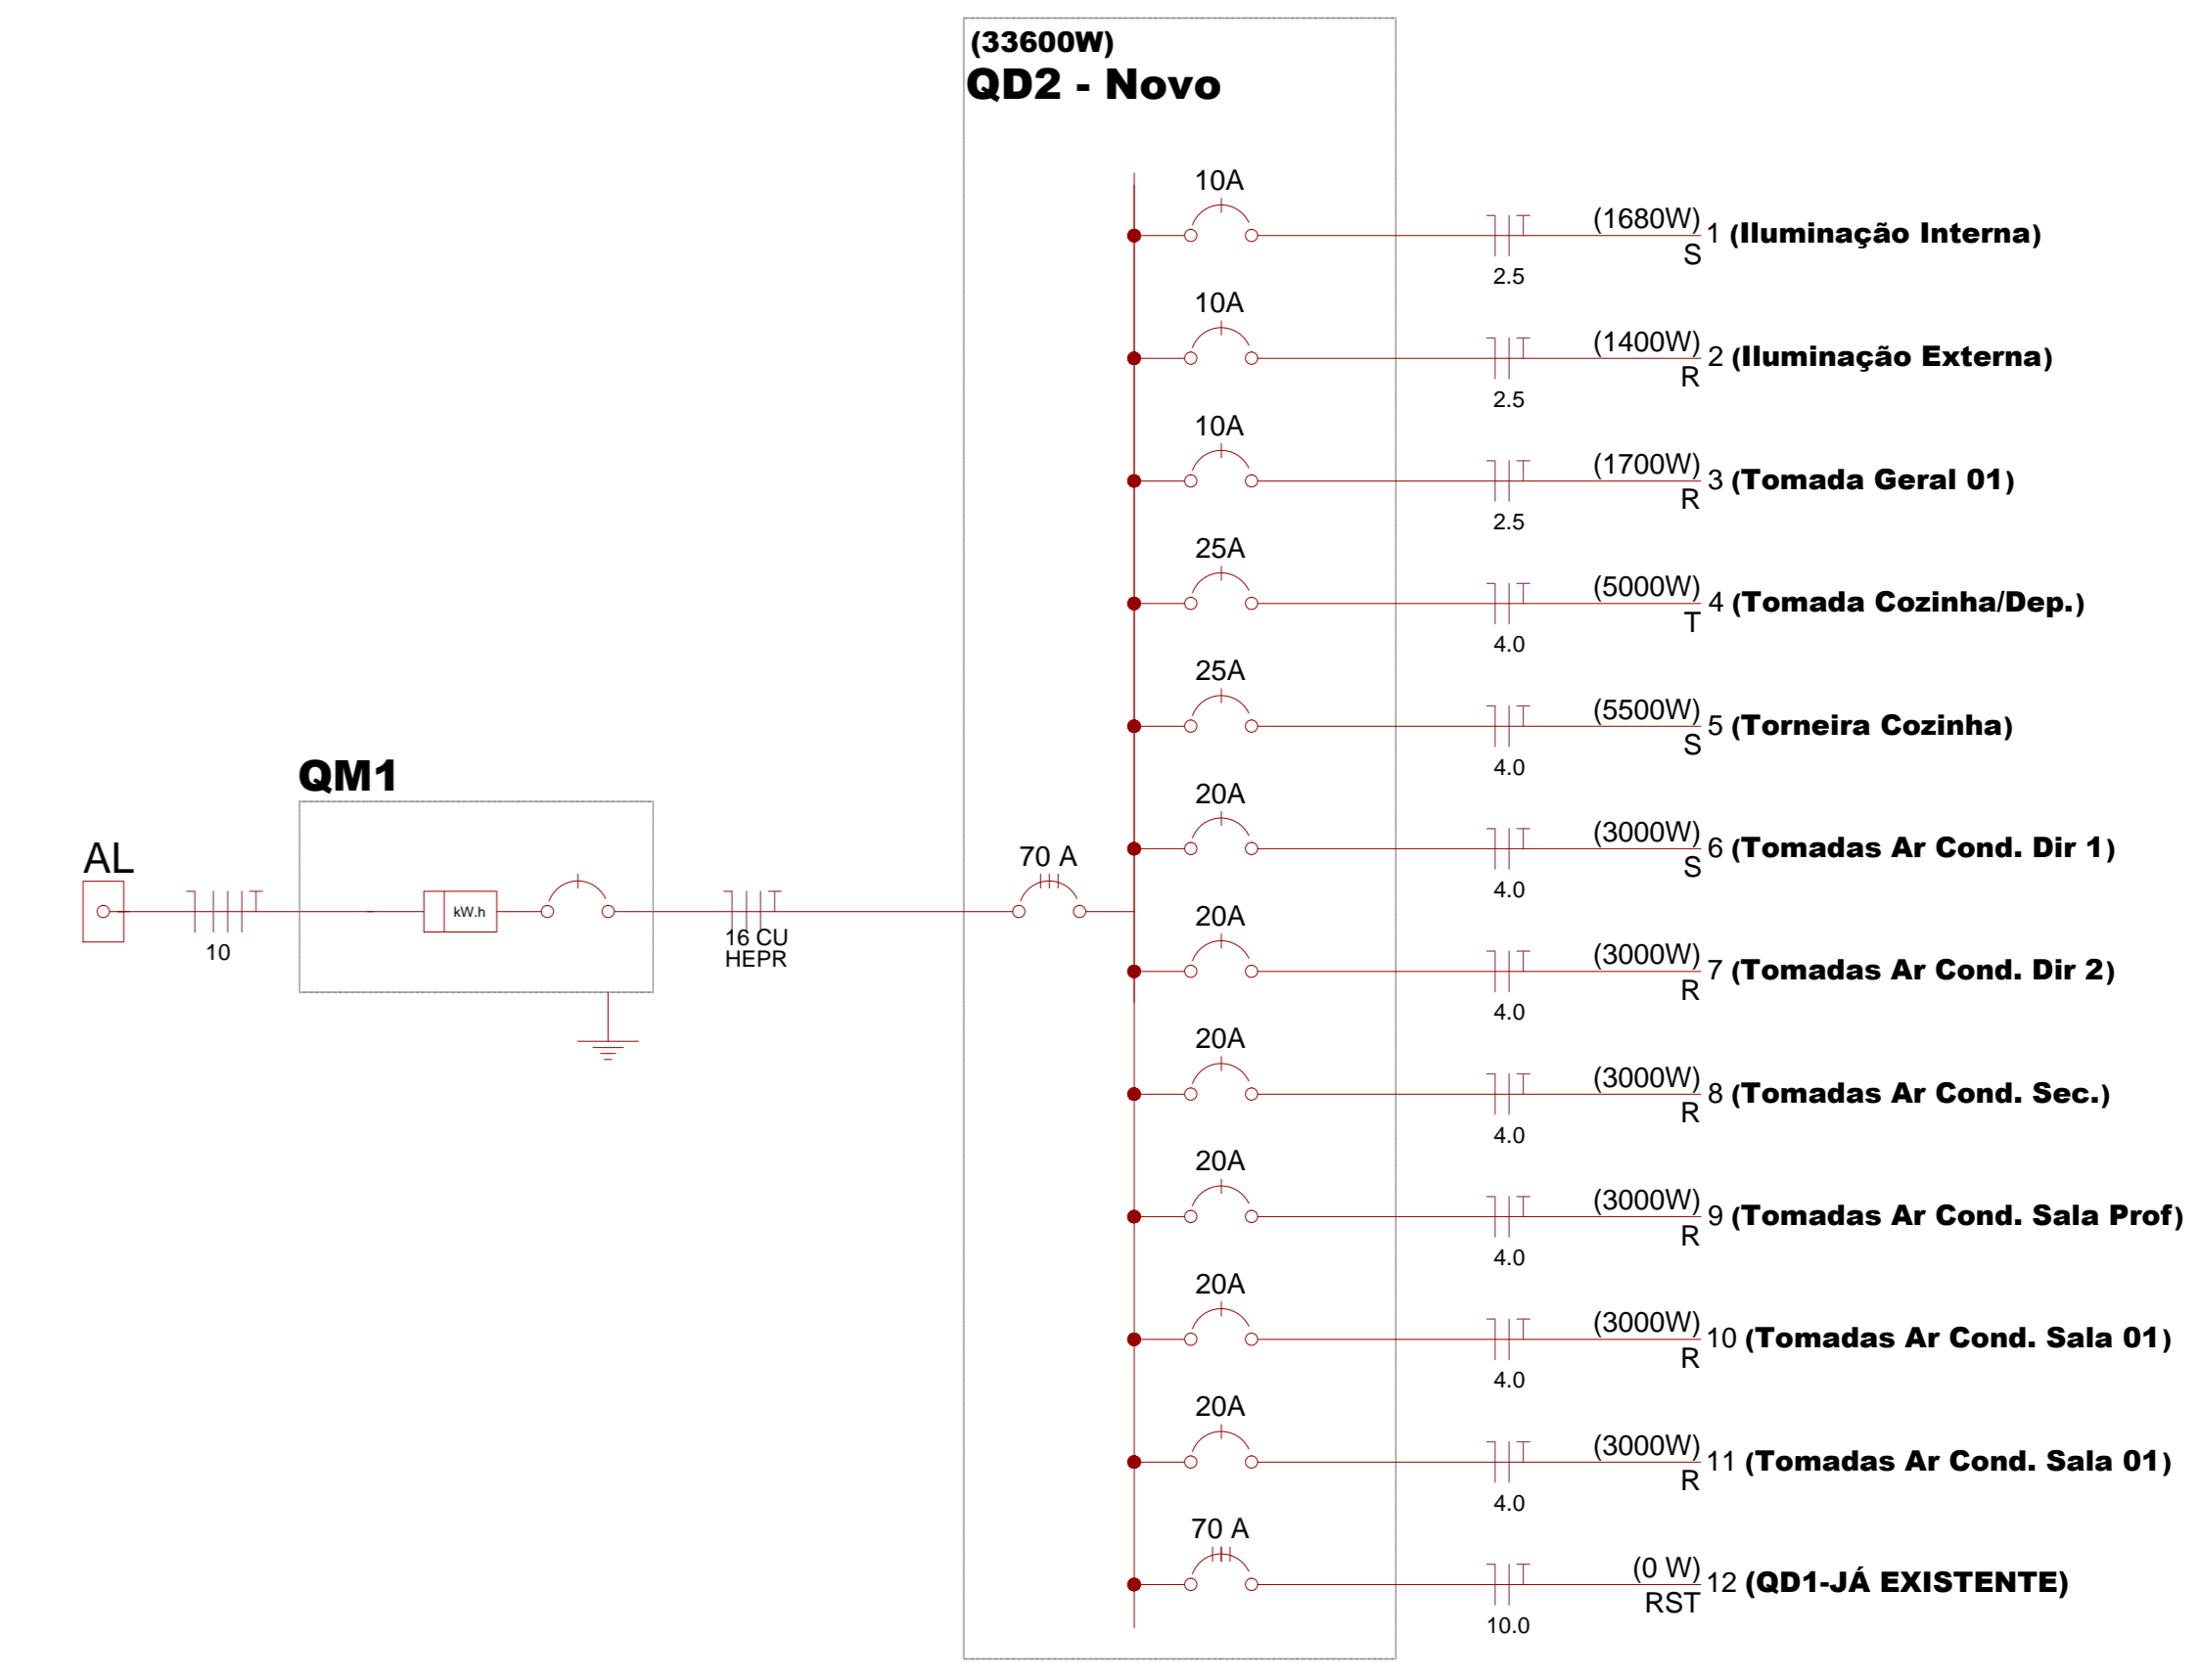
(33600W)
QD2 - Novo

10A
(1680W) 1 (Iluminação Interna)
S
2.5

10A
(1400W) 2 (Iluminação Externa)
R
2.5

10A
(1700W) 3 (Tomada Geral 01)
R
2.5

25A
(5000W) 4 (Tomada Cozinha/Dep.)
T
4.0

25A
(5500W) 5 (Torneira Cozinha)
S
4.0

20A
(3000W) 6 (Tomadas Ar Cond. Dir 1)
S
4.0

QM1

AL
10
kW.h
16 CU
HEPR
70 A

20A
(3000W) 7 (Tomadas Ar Cond. Dir 2)
R
4.0

20A
(3000W) 8 (Tomadas Ar Cond. Sec.)
R
4.0

20A
(3000W) 9 (Tomadas Ar Cond. Sala Prof)
R
4.0

20A
(3000W) 10 (Tomadas Ar Cond. Sala 01)
R
4.0

20A
(3000W) 11 (Tomadas Ar Cond. Sala 01)
R
4.0

70 A
(0 W) 12 (QD1-JÁ EXISTENTE)
RST
10.0